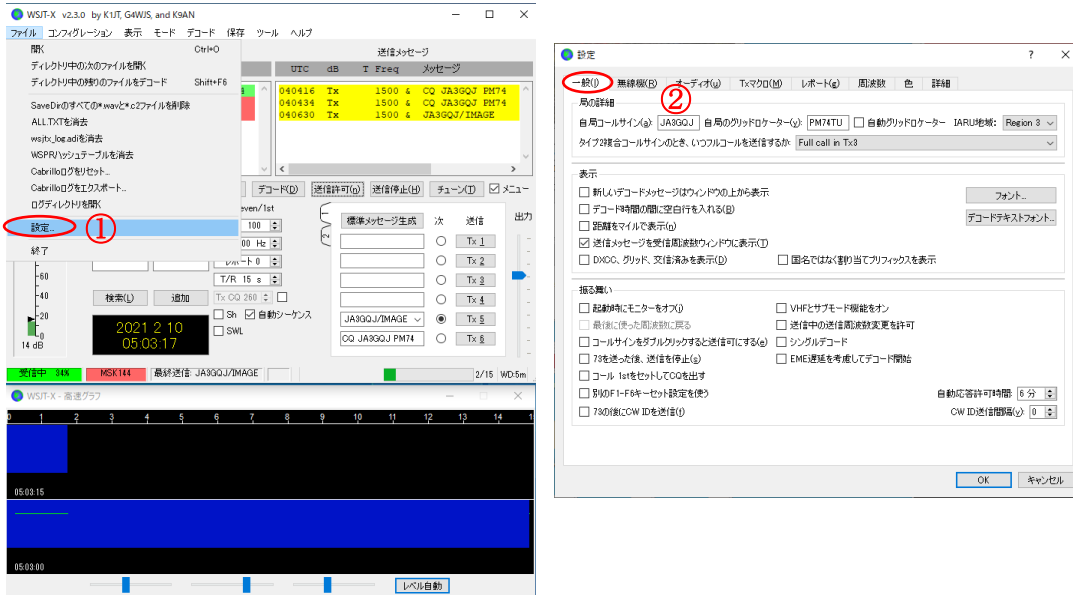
WSJT-X v2.3.0 by K1JT, G4WJS, and K9AN

ファイル コンフィグレーション 表示 モード デコード 保存 ツール ヘルプ

開く Ctrl+O
ディレクトリ中の次のファイルを開く
ディレクトリ中の残りのファイルをデコード Shift+F6
SaveDirのすべての*.wavと*.c2ファイルを削除
ALL.TXTを消去
wsjtx_log.adiを消去
WSPRハッシュテーブルを消去
Cabrilloログをリセット..
Cabrilloログをエクスポート..
ログディレクトリを開く
設定...
①
終了

送信メッセージ

| UTC | dB | T | Freq | メッセージ |
|---|---|---|---|---|
| 040416 | Tx | | 1500 ~ | CQ JA3GQJ PM74 |
| 040434 | Tx | | 1500 ~ | CQ JA3GQJ PM74 |
| 040630 | Tx | | 1500 ~ | JA3GQJ/IMAGE |

デコード(D) 送信許可(n) 送信停止(H) チューン(T) メニュー

even/1st
100
200 Hz
レポート 0
T/R 15 s
Tx CQ 260
Sh 自動シーケンス
SWL

標準メッセージ生成 次 送信
Tx 1
Tx 2
Tx 3
Tx 4
JA3GQJ/IMAGE Tx 5
CQ JA3GQJ PM74 Tx 6

出力

検索(L) 追加
2021 2 10
05:03:17
-60
-40
-20
14 dB

受信中 34% MSK144 最終送信: JA3GQJ/IMAGE 2/15 WD:5m

WSJT-X - 高速グラフ
0 1 2 3 4 5 6 7 8 9 10 11 12 13 14 1
05:03:15
05:03:00
レベル自動

設定 ? ×

一般(I) 無線機(R) オーディオ(u) Txマクロ(M) レポート(e) 周波数 色 詳細
②

局の詳細
自局コールサイン(a): JA3GQJ 自局のグリッドロケーター(y): PM74TU 自動グリッドロケーター IARU地域: Region 3
タイプ2複合コールサインのとき、いつフルコールを送信するか: Full call in Tx3

表示
新しいデコードメッセージはウィンドウの上から表示 フォント...
デコード時間の間に空白行を入れる(B) デコードテキストフォント...
距離をマイルで表示(n)
送信メッセージを受信周波数ウィンドウに表示(T)
DXCC、グリッド、交信済みを表示(D) 国名ではなく割り当てプリフィックスを表示

振る舞い
起動時にモニターをオフ(I) VHFとサブモード機能をオン
最後に使った周波数に戻る 送信中の送信周波数変更を許可
コールサインをダブルクリックすると送信可にする(e) シングルデコード
73を送った後、送信を停止(s) EME遅延を考慮してデコード開始
コール 1stをセットしてCQを出す
別のF1-F6キーセット設定を使う 自動応答許可時間: 6 分
73の後にCW IDを送信(I) CW ID送信間隔(v): 0

OK キャンセル